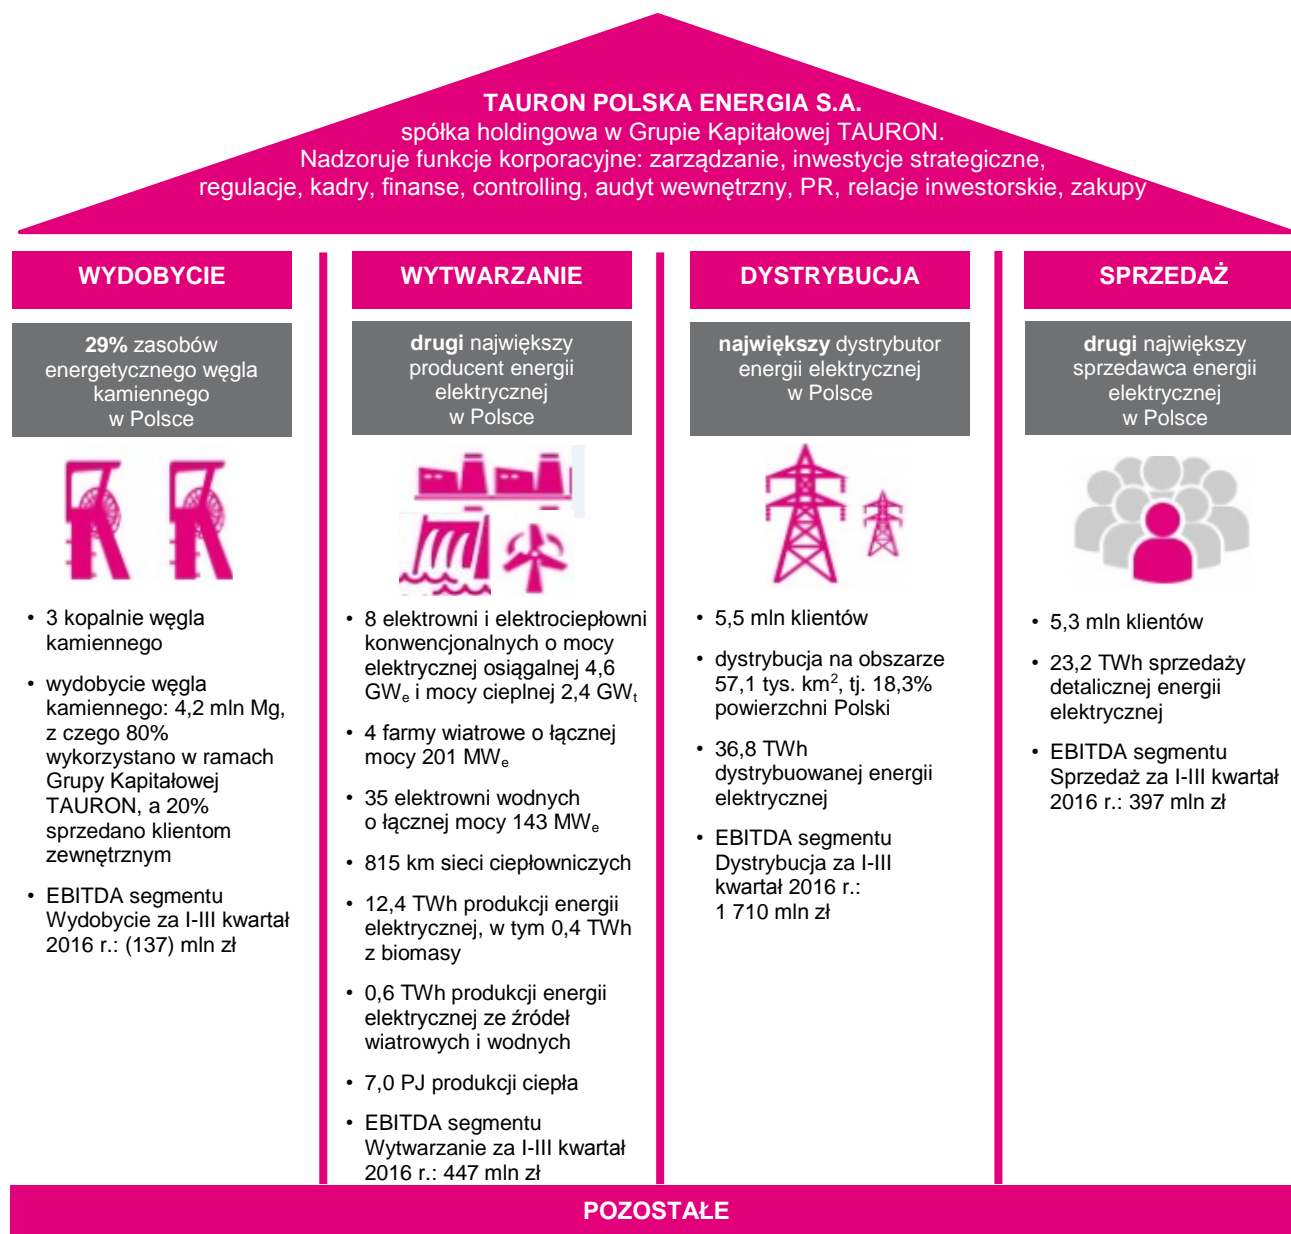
TAURON POLSKA ENERGIA S.A.
spółka holdingowa w Grupie Kapitałowej TAURON.
Nadzoruje funkcje korporacyjne: zarządzanie, inwestycje strategiczne, regulacje, kadry, finanse, controlling, audyt wewnętrzny, PR, relacje inwestorskie, zakupy

WYDOBYCIE

29% zasobów energetycznego węgla kamiennego w Polsce

• 3 kopalnie węgla kamiennego
• wydobycie węgla kamiennego: 4,2 mln Mg, z czego 80% wykorzystano w ramach Grupy Kapitałowej TAURON, a 20% sprzedano klientom zewnętrznym
• EBITDA segmentu Wydobycie za I-III kwartał 2016 r.: (137) mln zł

WYTWARZANIE

drugi największy producent energii elektrycznej w Polsce

• 8 elektrowni i elektrociepłowni konwencjonalnych o mocy elektrycznej osiągalnej 4,6 GW$_e$ i mocy cieplnej 2,4 GW$_t$
• 4 farmy wiatrowe o łącznej mocy 201 MW$_e$
• 35 elektrowni wodnych o łącznej mocy 143 MW$_e$
• 815 km sieci ciepłowniczych
• 12,4 TWh produkcji energii elektrycznej, w tym 0,4 TWh z biomasy
• 0,6 TWh produkcji energii elektrycznej ze źródeł wiatrowych i wodnych
• 7,0 PJ produkcji ciepła
• EBITDA segmentu Wytwarzanie za I-III kwartał 2016 r.: 447 mln zł

DYSTRYBUCJA

największy dystrybutor energii elektrycznej w Polsce

• 5,5 mln klientów
• dystrybucja na obszarze 57,1 tys. km$^2$, tj. 18,3% powierzchni Polski
• 36,8 TWh dystrybuowanej energii elektrycznej
• EBITDA segmentu Dystrybucja za I-III kwartał 2016 r.: 1 710 mln zł

SPRZEDAŻ

drugi największy sprzedawca energii elektrycznej w Polsce

• 5,3 mln klientów
• 23,2 TWh sprzedaży detalicznej energii elektrycznej
• EBITDA segmentu Sprzedaż za I-III kwartał 2016 r.: 397 mln zł

POZOSTAŁE